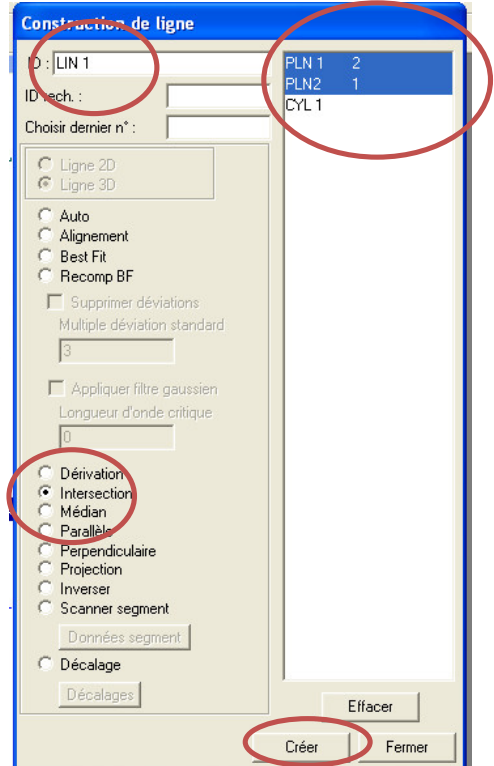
Construction de ligne

ID : LIN 1

ID rech. :

Choisir dernier n° :

Ligne 2D
Ligne 3D

Auto
Alignement
Best Fit
Recomp BF

Supprimer déviations
Multiple déviation standard
3

Appliquer filtre gaussien
Longueur d'onde critique
0

Dérivation
Intersection
Médian
Parallèle
Perpendiculaire
Projection
Inverser
Scanner segment
Données segment
Décalage
Décalages

PLN 1 2
PLN2 1
CYL 1

Effacer

Créer
Fermer